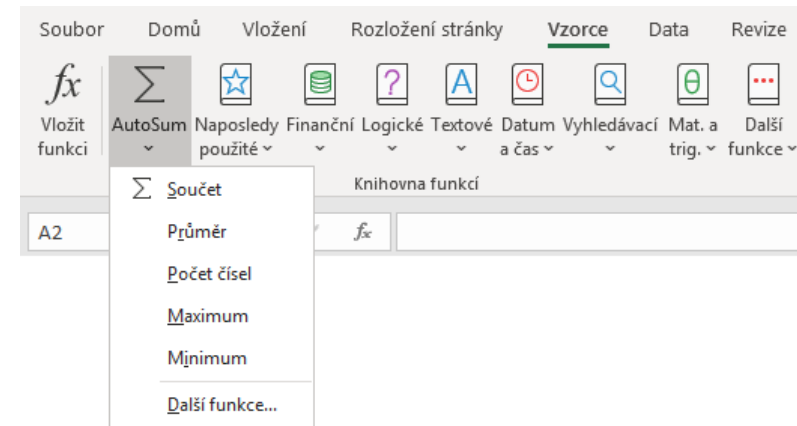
Soubor Domů Vložení Rozložení stránky Vzorce Data Revize

$fx$ Vložit funkci

$\Sigma$ AutoSum

Naposledy použité

Finanční

Logické

Textové

Datum a čas

Vyhledávací

Mat. a trig.

Další funkce

Knihovna funkcí

$\Sigma$ Součet

Průměr

Počet čísel

Maximum

Minimum

Další funkce...

A2

$fx$